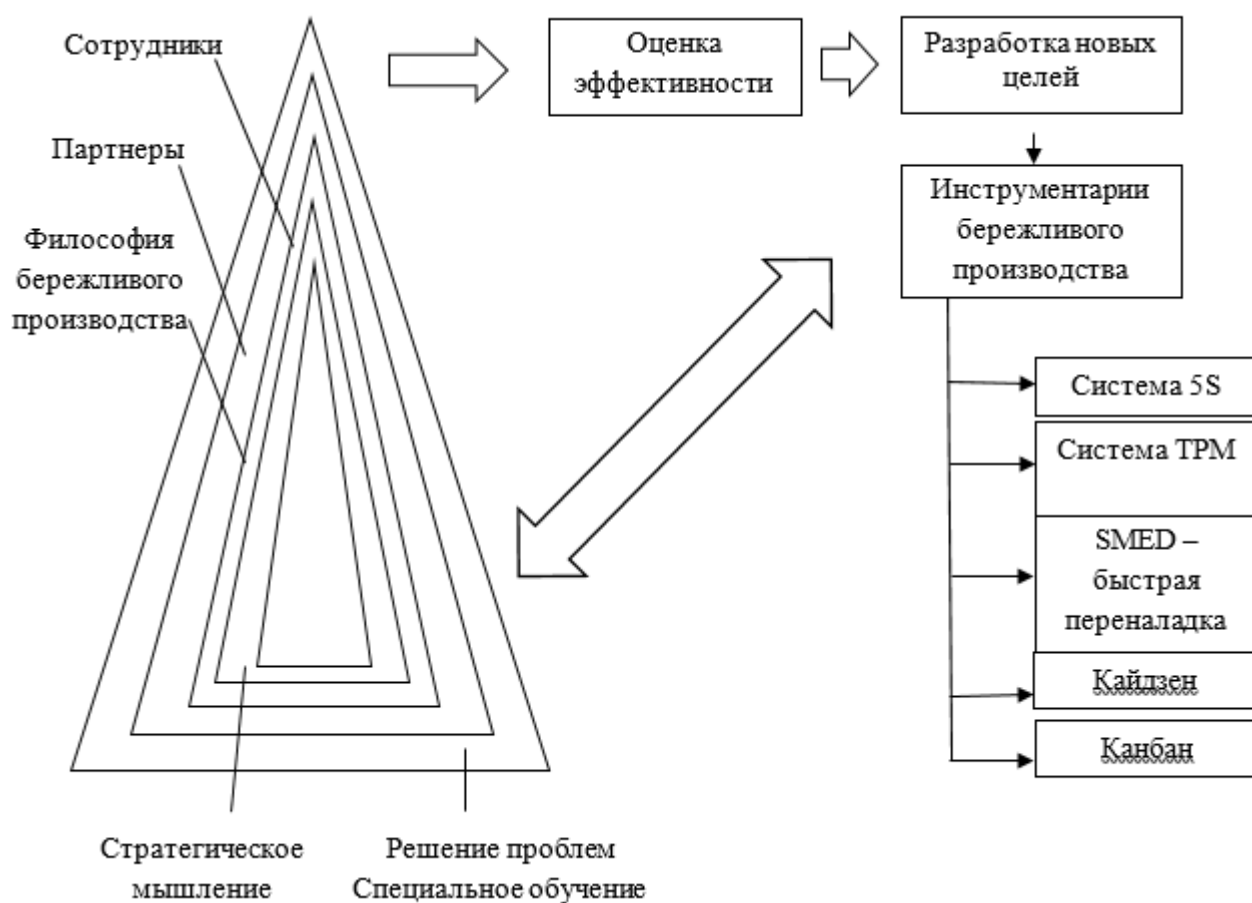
Сотрудники

Партнеры

Философия бережливого производства

Оценка эффективности

Разработка новых целей

Инструментарии бережливого производства

Система 5S

Система TPM

SMED – быстрая переналадка

Кайдзен

Канбан

Стратегическое мышление

Решение проблем
Специальное обучение